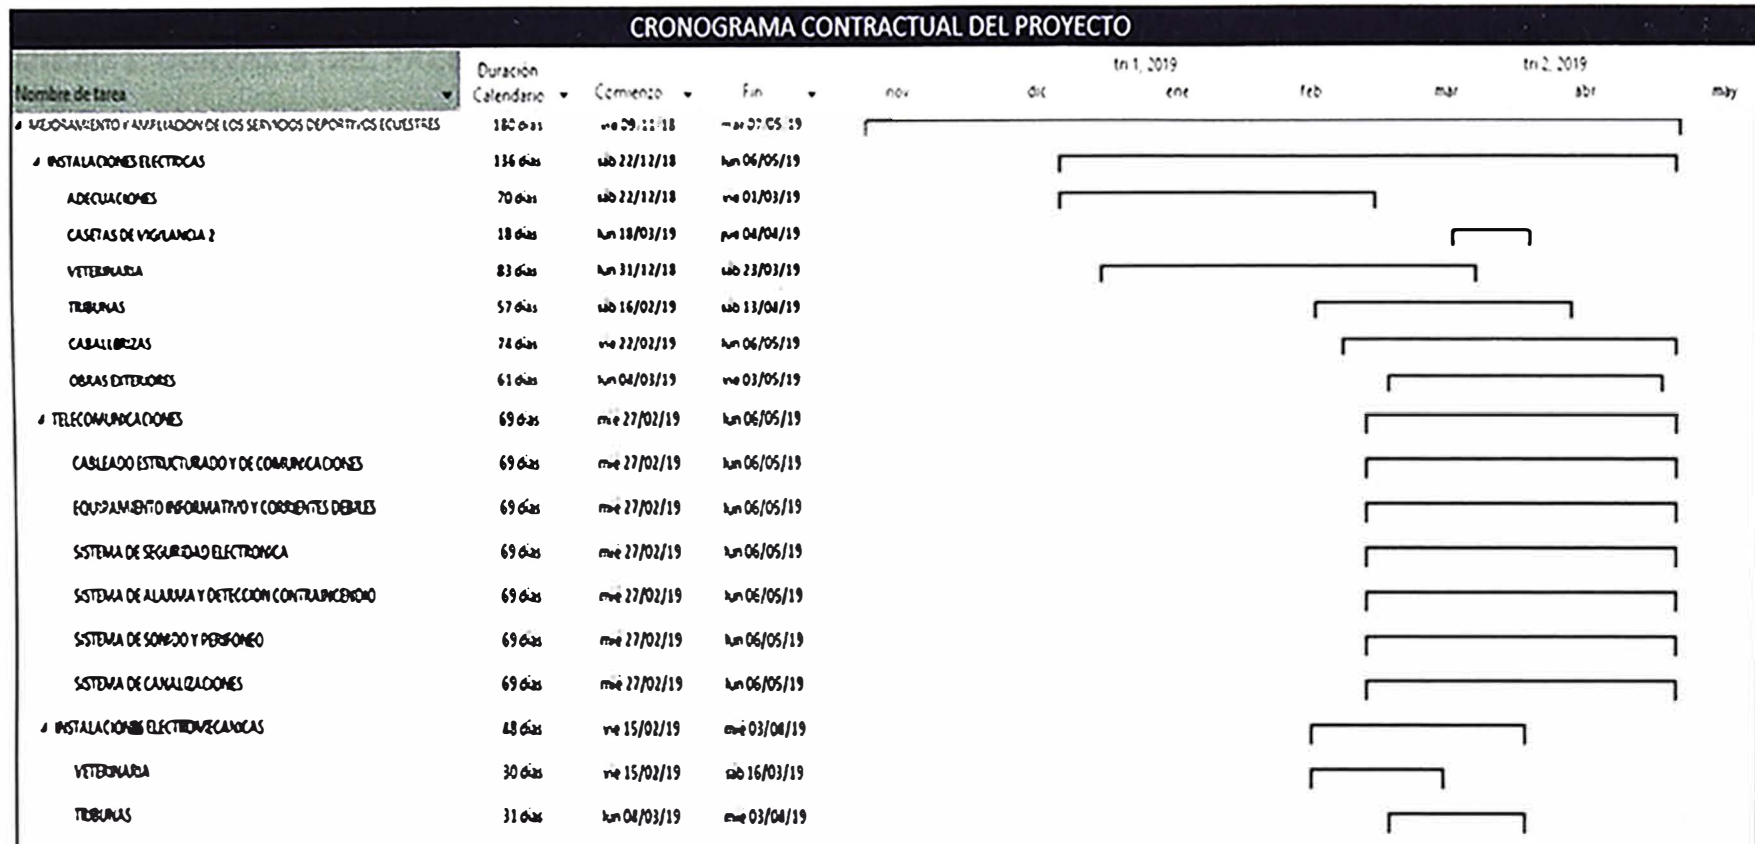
CRONOGRAMA CONTRACTUAL DEL PROYECTO

| Nombre de tarea | Duración Calendario | Comienzo | Fin | tri 1, 2019 | tri 2, 2019 |
|---|---|---|---|---|---|
| | | | | nov dic ene feb mar | abr may |
| MEJORAMIENTO Y AMPLIACION DE LOS SERVICIOS DEPORTIVOS ECUESTRES | 180 días | vie 09/11/18 | mar 07/05/19 | | |
| INSTALACIONES ELECTRICAS | 136 días | sáb 22/12/18 | lun 06/05/19 | | |
| ADECUACIONES | 70 días | sáb 22/12/18 | vie 01/03/19 | | |
| CASETAS DE VIGILANCIA 2 | 18 días | lun 18/03/19 | jue 04/04/19 | | |
| VETERINARIA | 83 días | lun 31/12/18 | sáb 23/03/19 | | |
| TRIBUNAS | 57 días | sáb 16/02/19 | sáb 13/04/19 | | |
| CABALLERIZAS | 74 días | vie 22/02/19 | lun 06/05/19 | | |
| OBRAS EXTERIORES | 61 días | lun 04/03/19 | vie 03/05/19 | | |
| TELECOMUNICACIONES | 69 días | mié 27/02/19 | lun 06/05/19 | | |
| CABLEADO ESTRUCTURADO Y DE COMUNICACIONES | 69 días | mié 27/02/19 | lun 06/05/19 | | |
| EQUIPAMIENTO INFORMATIVO Y CORRIENTES DEBILES | 69 días | mié 27/02/19 | lun 06/05/19 | | |
| SISTEMA DE SEGURIDAD ELECTRONICA | 69 días | mié 27/02/19 | lun 06/05/19 | | |
| SISTEMA DE ALARMA Y DETECCION CONTRAINCENDIO | 69 días | mié 27/02/19 | lun 06/05/19 | | |
| SISTEMA DE SONIDO Y PERIFONEO | 69 días | mié 27/02/19 | lun 06/05/19 | | |
| SISTEMA DE CANALIZACIONES | 69 días | mié 27/02/19 | lun 06/05/19 | | |
| INSTALACIONES ELECTROMECANICAS | 48 días | vie 15/02/19 | mié 03/04/19 | | |
| VETERINARIA | 30 días | vie 15/02/19 | sáb 16/03/19 | | |
| TRIBUNAS | 31 días | lun 04/03/19 | mié 03/04/19 | | |